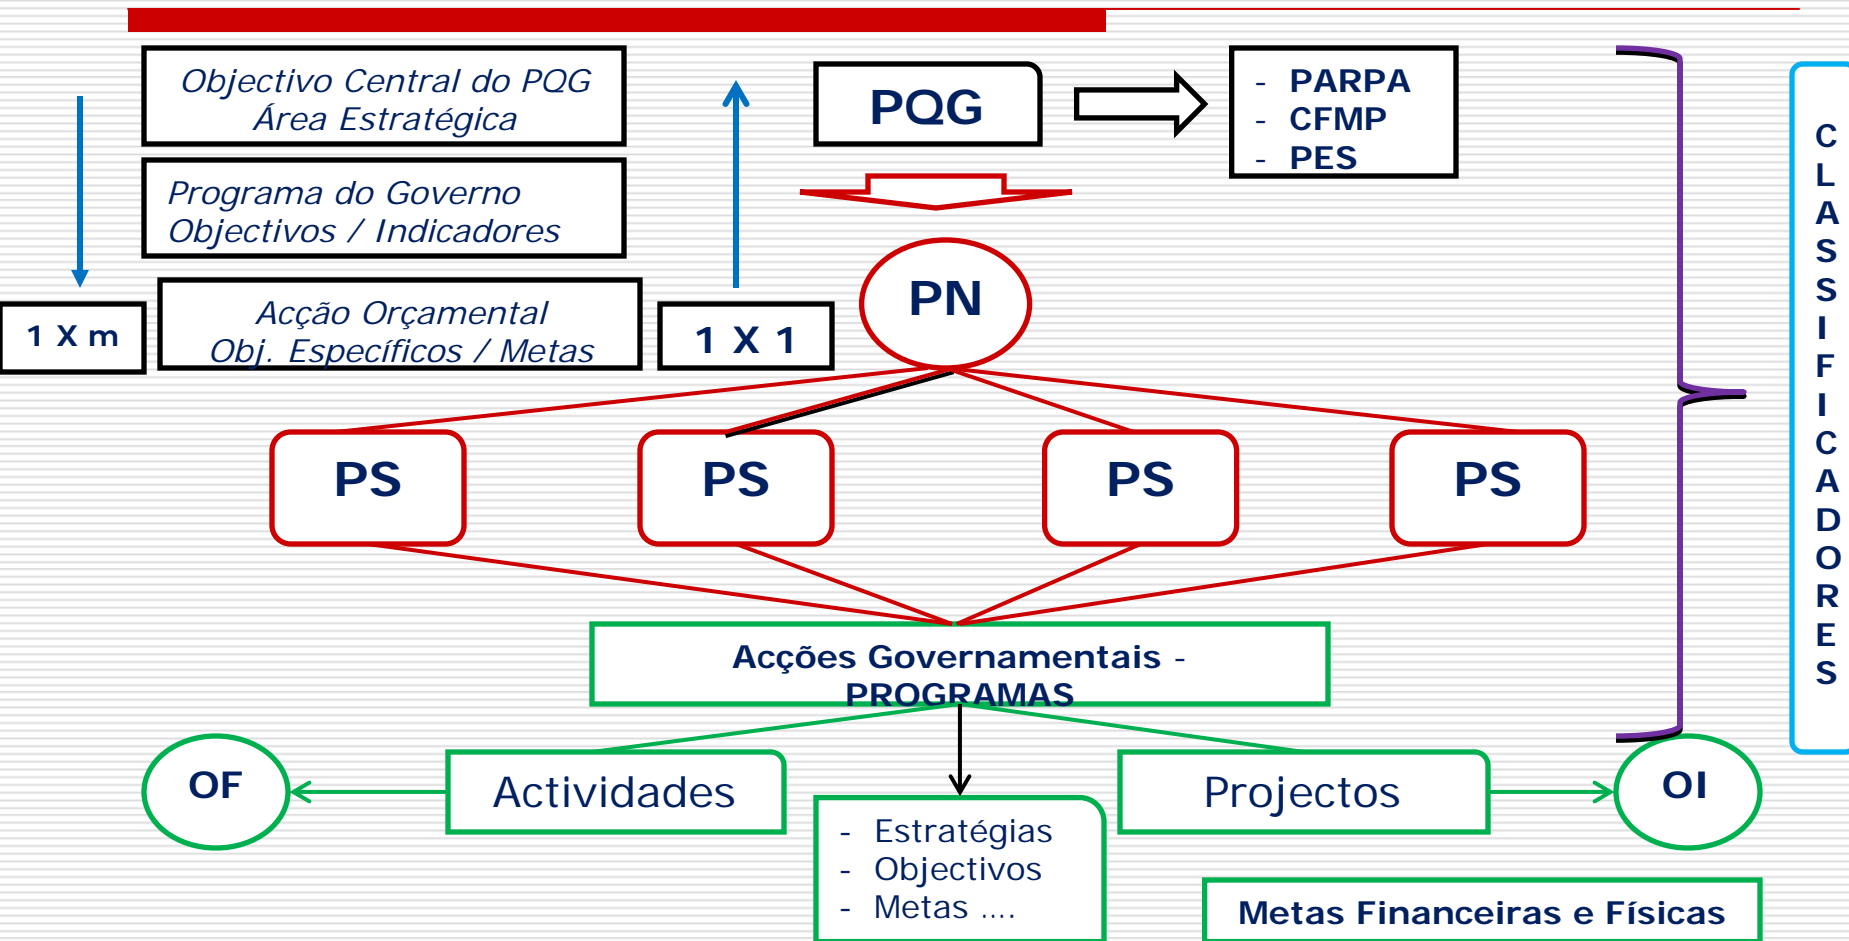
Objectivo Central do PQG
Área Estratégica

Programa do Governo
Objectivos / Indicadores

1 X m

Acção Orçamental
Obj. Específicos / Metas

1 X 1

PQG

- PARPA
- CFMP
- PES

PN

PS

PS

PS

PS

C
L
A
S
S
I
F
I
C
A
D
O
R
E
S

Acções Governamentais - PROGRAMAS

OF

Actividades

- Estratégias
- Objectivos
- Metas ....

Projectos

OI

Metas Financeiras e Físicas